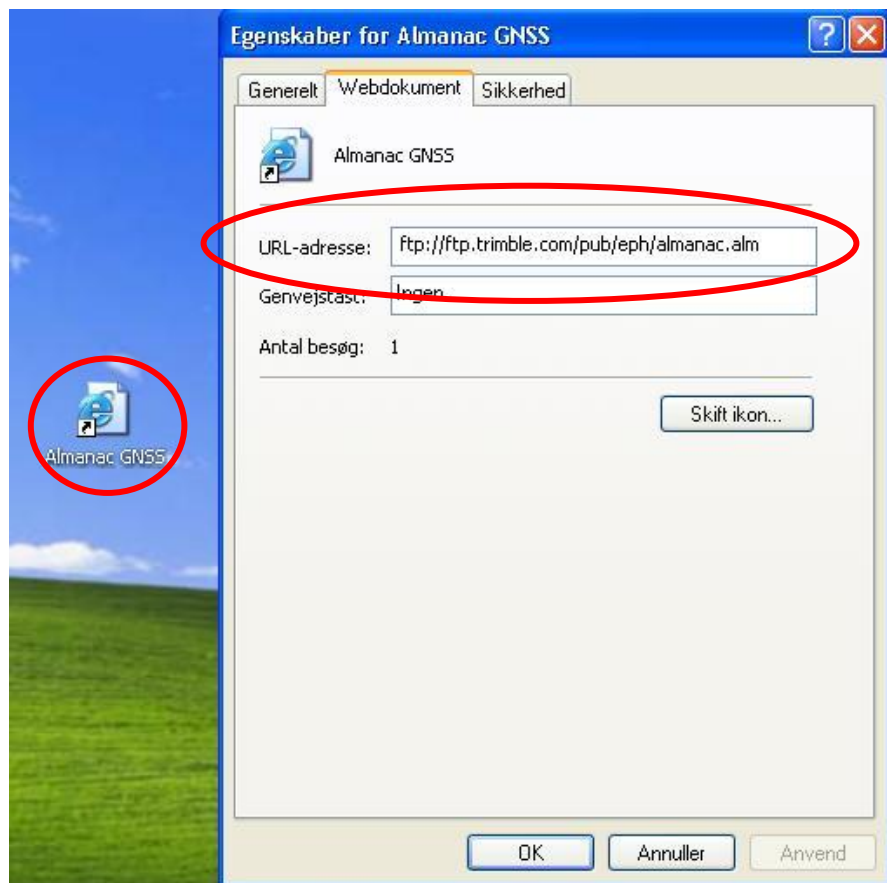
Egenskaber for Almanac GNSS

Generelt | Webdokument | Sikkerhed

Almanac GNSS

URL-adresse: ftp://ftp.trimble.com/pub/eph/almanac.alm

Genvejstast: Ingen

Antal besøg: 1

Skift ikon...

Almanac GNSS

OK | Annuller | Anvend